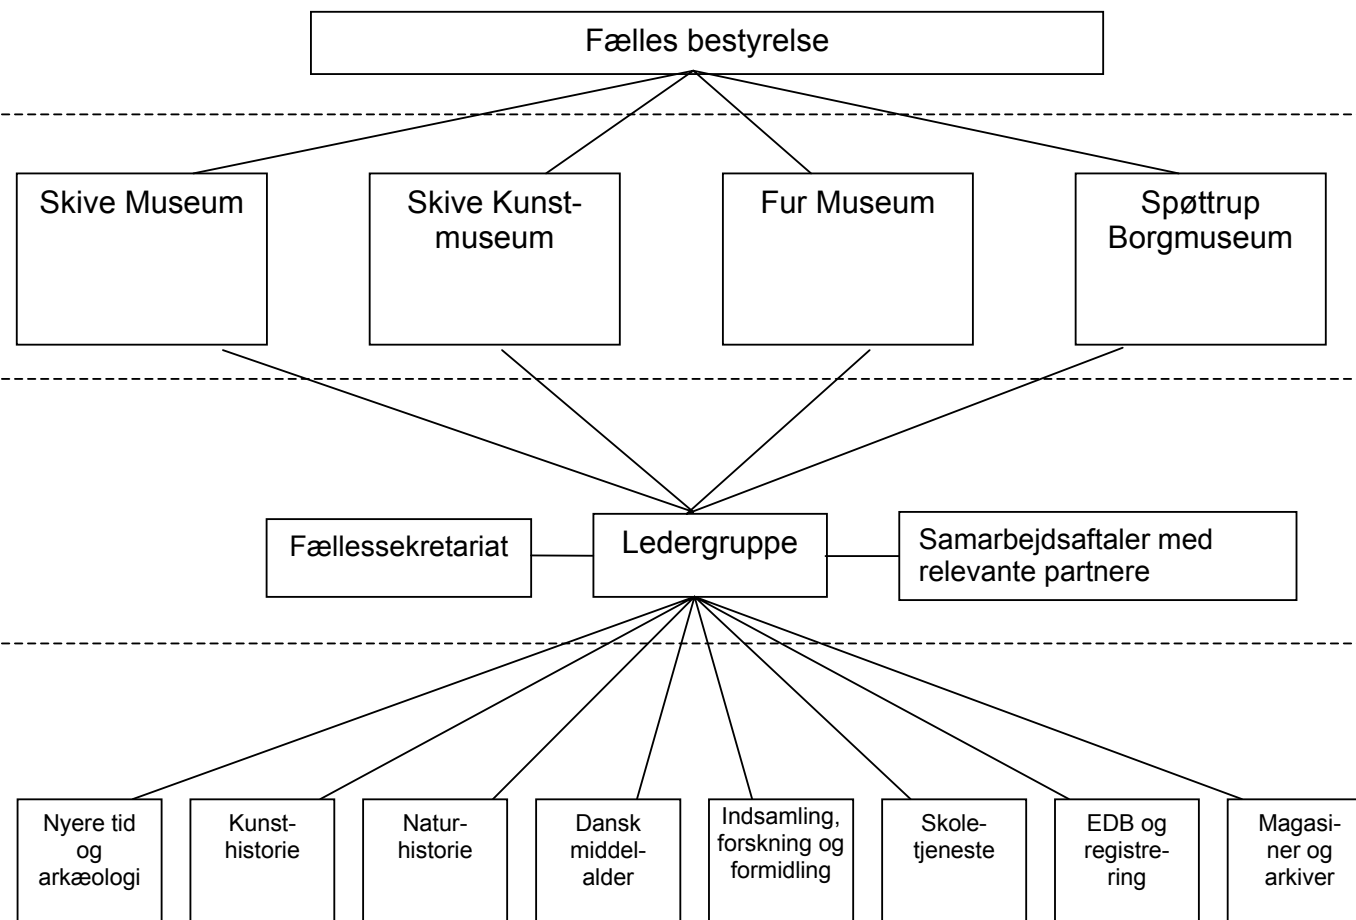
Fælles bestyrelse

Skive Museum

Skive Kunstmuseum

Fur Museum

Spøttrup Borgmuseum

Fællessekretariat

Ledergruppe

Samarbejdsaftaler med relevante partnere

Nyere tid og arkæologi

Kunsthistorie

Naturhistorie

Dansk middelalder

Indsamling, forskning og formidling

Skoletjeneste

EDB og registrering

Magasiner og arkiver